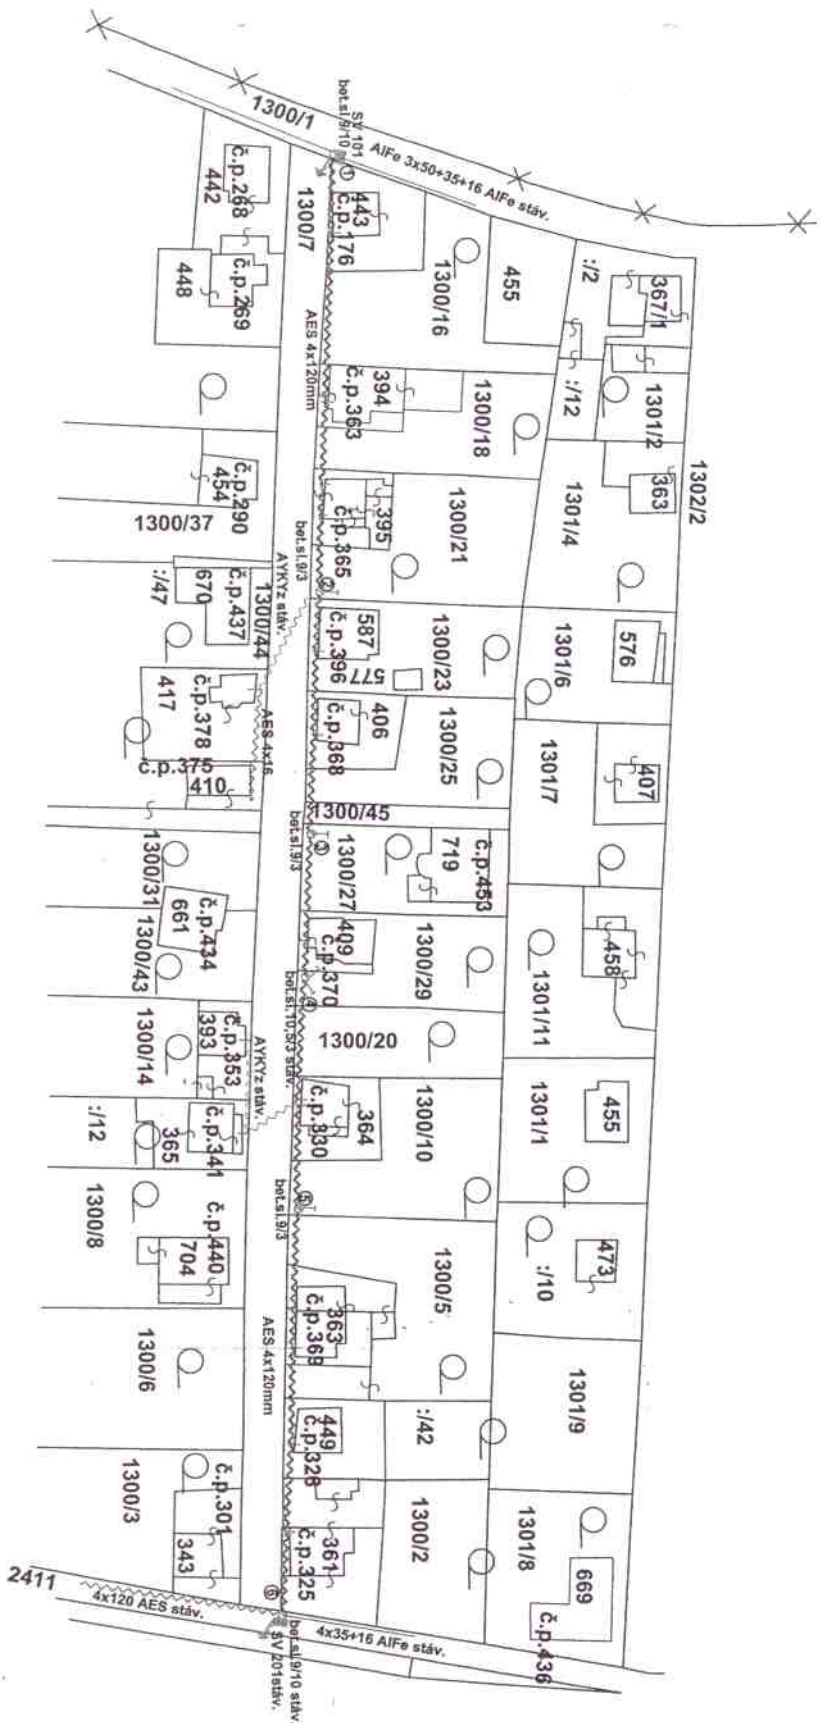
1300/1
SV 101
bet.sl.9/10
AlFe 3x50+35+16 AlFe stáv.
442
č.p.268
1300/7
443
č.p.176
1300/16
455
:/2
367/1
448
č.p.269
AES 4x120mm
394
č.p.363
1300/18
:/12
1301/2
1302/2
454
č.p.290
395
č.p.365
1300/21
1301/4
363
1300/37
bet.sl.9/3
AYKYz stáv.
:/47
670
č.p.437
1300/44
587
č.p.396
577
1300/23
1301/6
576
417
č.p.378
AES 4x16
406
č.p.368
1300/25
1301/7
407
č.p.375
410
1300/45
bet.sl.9/3
1300/27
719
č.p.453
1300/31
661
č.p.434
1300/43
409
č.p.370
bet.sl.10.5/3
1300/29
1301/11
458
393
č.p.353
1300/14
AYKYz stáv.
1300/20
:/12
365
č.p.341
364
č.p.330
1300/10
1301/1
455
bet.sl.9/3
1300/8
č.p.440
704
1300/5
:/10
473
363
č.p.369
AES 4x120mm
1300/6
449
č.p.328
:/42
1301/9
1300/3
č.p.301
343
361
č.p.325
1300/2
1301/8
669
č.p.436
2411
4x120 AES stáv.
4x35+16 AlFe stáv.
bet.sl.9/10 stáv.
SV 201stáv.